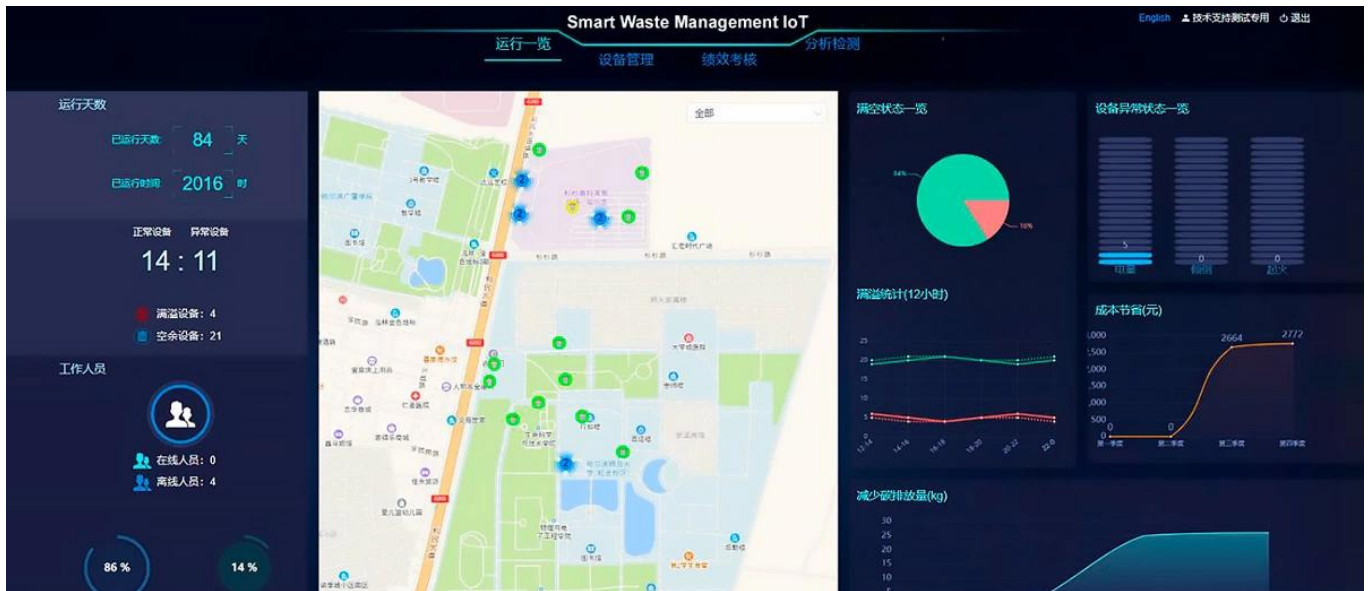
Smart Waste Management IoT

English 技术支持测试专用 退出

运行一览 设备管理 绩效考核 分析检测

运行天数

已运行天数 84 天

已运行时间 2016 时

正常设备 异常设备

14 : 11

满溢设备：4

空余设备：21

工作人员

在线人员：0

离线人员：4

86 %

14 %

全部

满空状态一览

84%

16%

设备异常状态一览

5 0 0

电量 倾倒 起火

满溢统计(12小时)

25
20
15
10
5
0

12-14 14-16 16-18 18-20 20-22 22-0

成本节省(元)

3,000
2,500
2,000
1,500
1,000
500
0

0 0 2664 2772

第一季度 第二季度 第三季度 第四季度

减少碳排放量(kg)

30
25
20
15
10